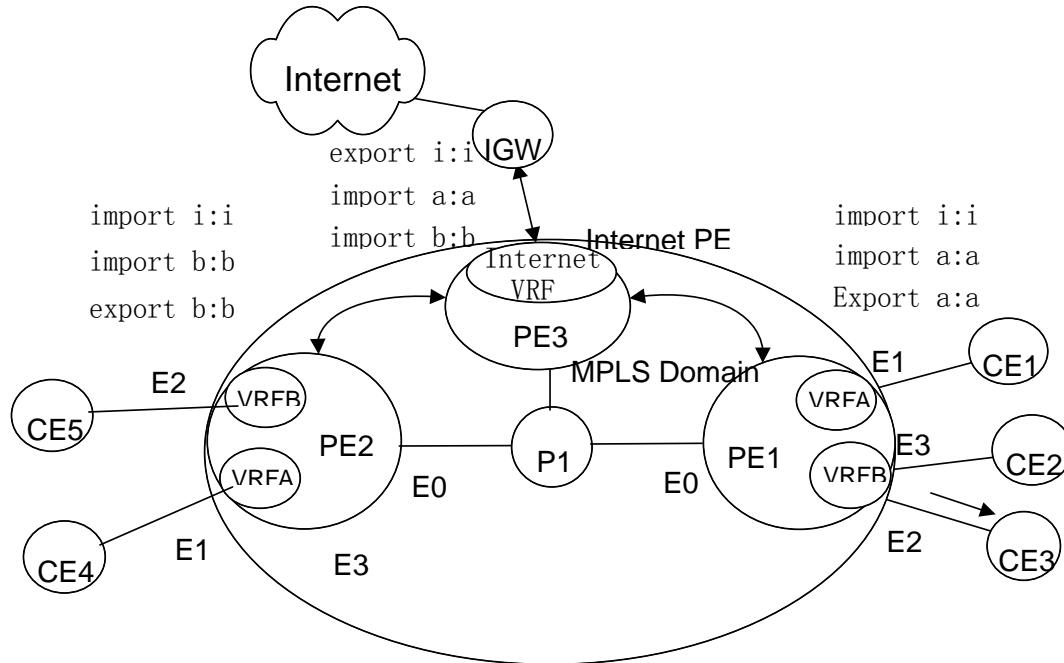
Internet

IGW

export i:i
import a:a
import b:b

import i:i
import b:b
export b:b

import i:i
import a:a
Export a:a

Internet PE

Internet
VRF
PE3

MPLS Domain

E2
VRFB
CE5
PE2
VRFA
CE4
E1
E0
E3

P1

E0
PE1
E1
VRFA
CE1
E3
VRFB
CE2
E2
CE3